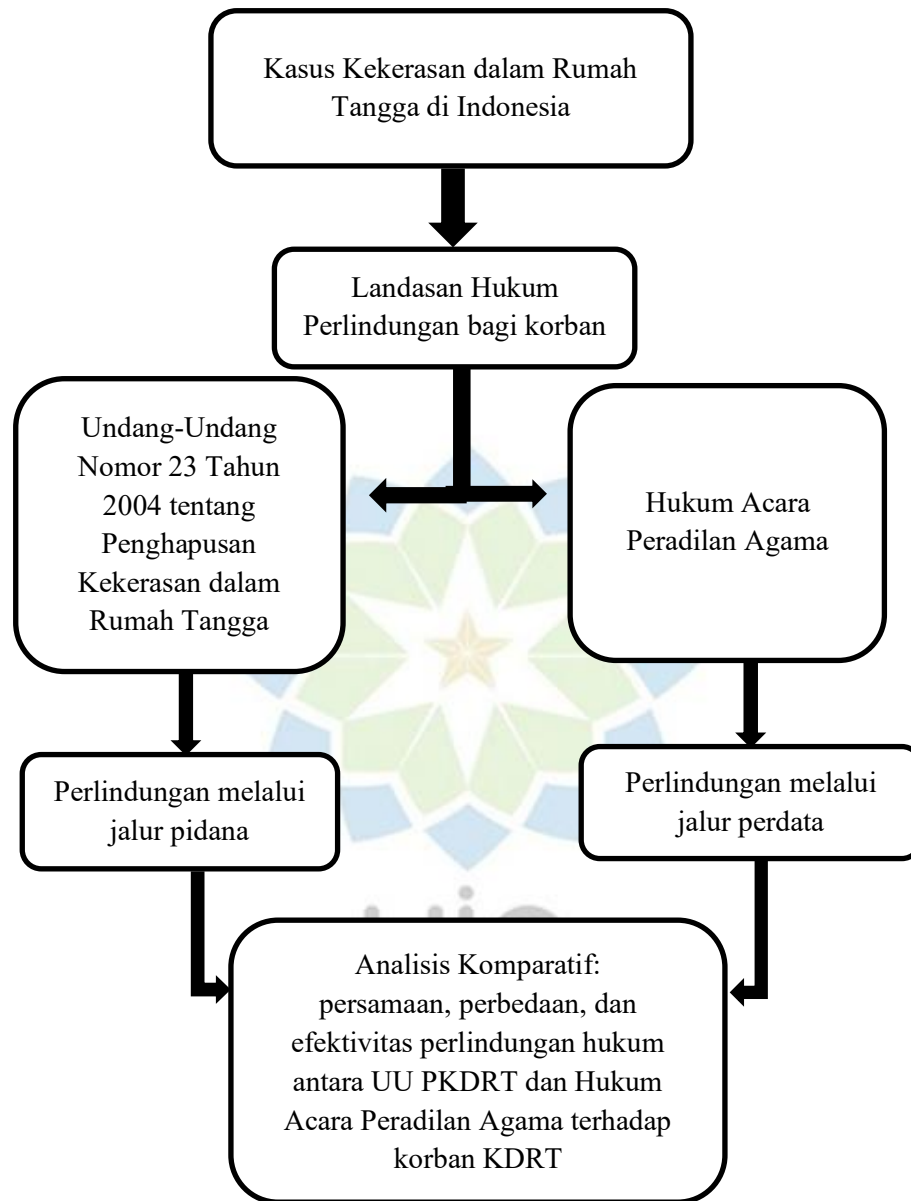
Kasus Kekerasan dalam Rumah Tangga di Indonesia

Landasan Hukum Perlindungan bagi korban

Undang-Undang Nomor 23 Tahun 2004 tentang Penghapusan Kekerasan dalam Rumah Tangga

Hukum Acara Peradilan Agama

Perlindungan melalui jalur pidana

Perlindungan melalui jalur perdata

Analisis Komparatif: persamaan, perbedaan, dan efektivitas perlindungan hukum antara UU PKDRT dan Hukum Acara Peradilan Agama terhadap korban KDRT